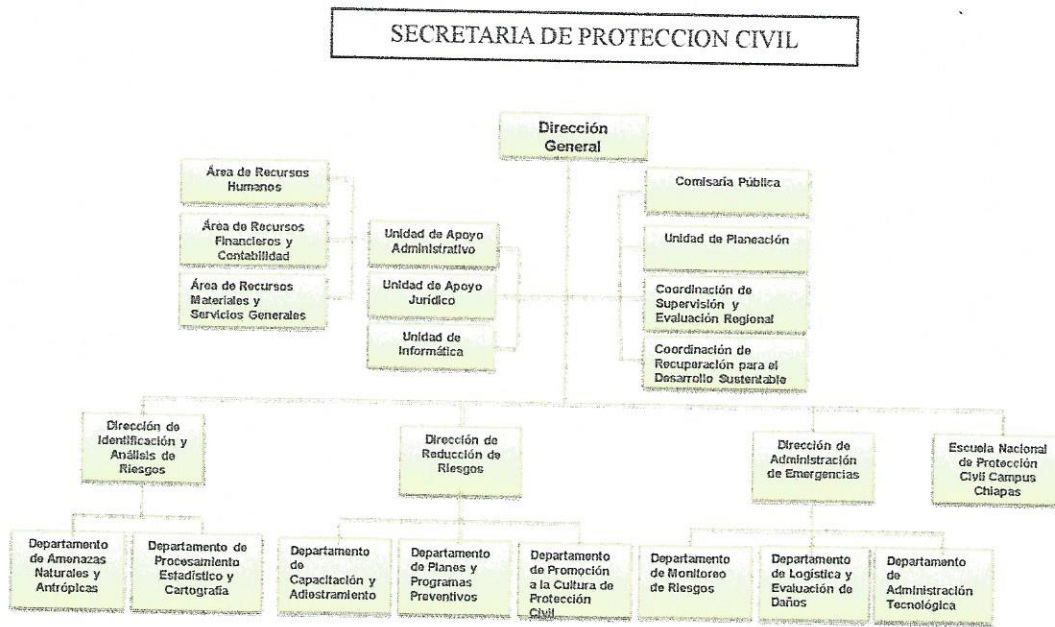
SECRETARIA DE PROTECCION CIVIL

Dirección General

Área de Recursos Humanos

Área de Recursos Financieros y Contabilidad

Área de Recursos Materiales y Servicios Generales

Unidad de Apoyo Administrativo

Unidad de Apoyo Jurídico

Unidad de Informática

Comisaría Pública

Unidad de Planeación

Coordinación de Supervisión y Evaluación Regional

Coordinación de Recuperación para el Desarrollo Sustentable

Dirección de Identificación y Análisis de Riesgos

Dirección de Reducción de Riesgos

Dirección de Administración de Emergencias

Escuela Nacional de Protección Civil Campus Chiapas

Departamento de Amenazas Naturales y Antrópicas

Departamento de Procesamiento Estadístico y Cartografía

Departamento de Capacitación y Adiestramiento

Departamento de Planes y Programas Preventivos

Departamento de Promoción a la Cultura de Protección Civil

Departamento de Monitoreo de Riesgos

Departamento de Logística y Evaluación de Daños

Departamento de Administración Tecnológica